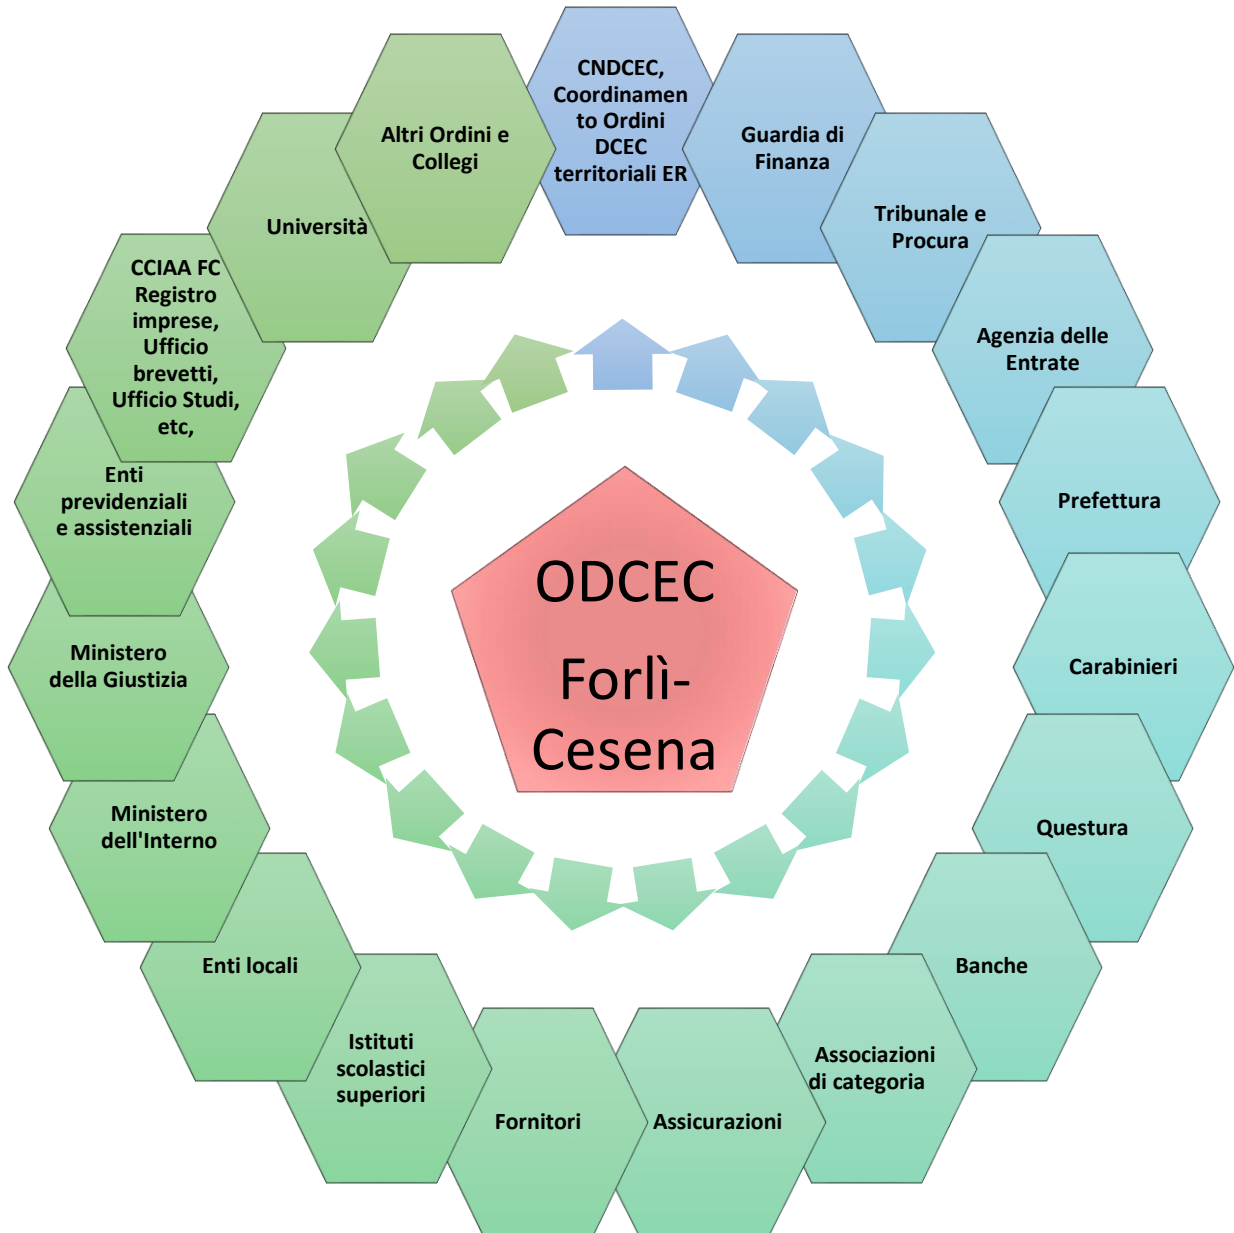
CNDCEC, Coordinamento Ordini DCEC territoriali ER

Guardia di Finanza

Tribunale e Procura

Agenzia delle Entrate

Prefettura

Carabinieri

Questura

Banche

Associazioni di categoria

Assicurazioni

Fornitori

Istituti scolastici superiori

Enti locali

Ministero dell'Interno

Ministero della Giustizia

Enti previdenziali e assistenziali

CCIAA FC Registro imprese, Ufficio brevetti, Ufficio Studi, etc,

Università

Altri Ordini e Collegi

ODCEC Forlì-Cesena